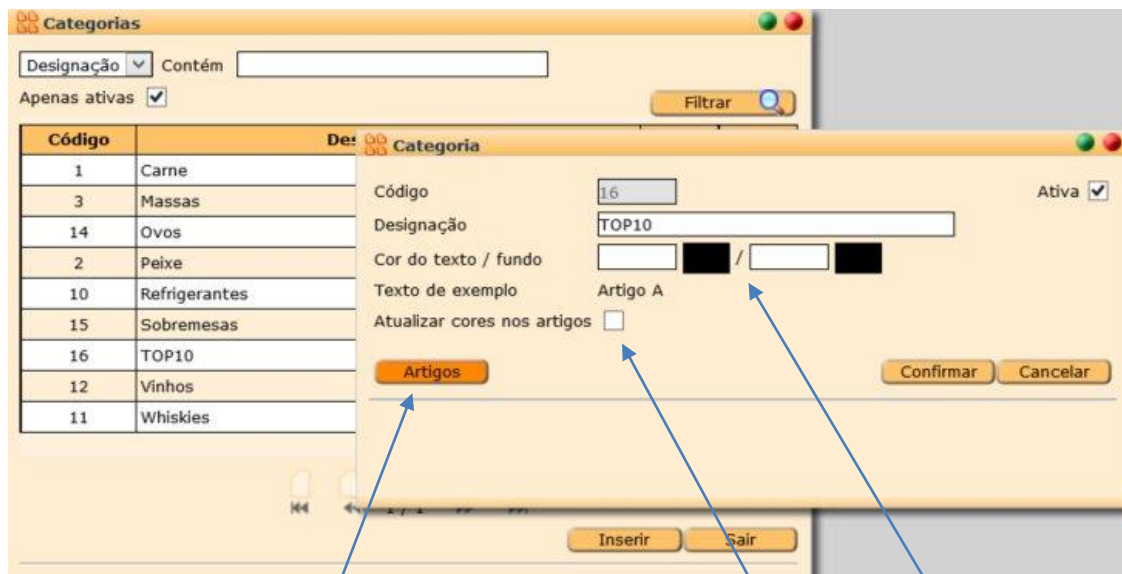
Categorias

Designação Contém

Apenas ativas ✓

Filtrar

| Código | Des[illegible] |
|---|---|
| 1 | Carne |
| 3 | Massas |
| 14 | Ovos |
| 2 | Peixe |
| 10 | Refrigerantes |
| 15 | Sobremesas |
| 16 | TOP10 |
| 12 | Vinhos |
| 11 | Whiskies |

1 / 1

Inserir Sair

Categoria

Código 16

Ativa ✓

Designação TOP10

Cor do texto / fundo /

Texto de exemplo Artigo A

Atualizar cores nos artigos

Artigos

Confirmar Cancelar